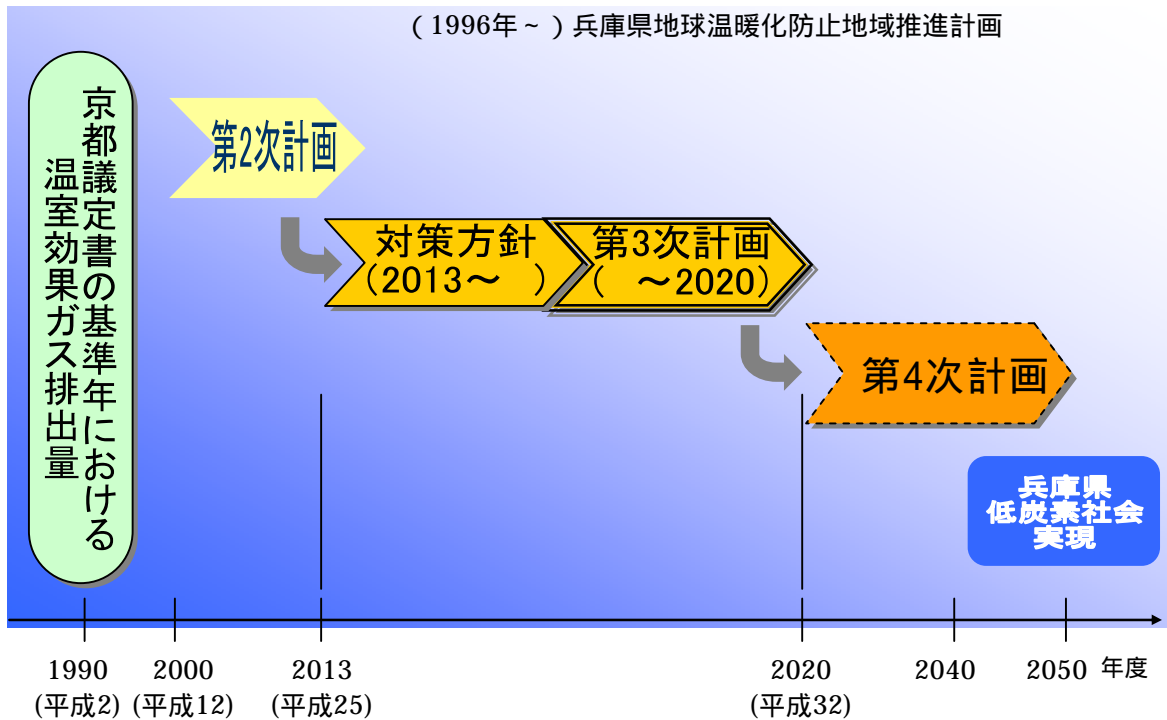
（1996年～）兵庫県地球温暖化防止地域推進計画

京都議定書の基準年における温室効果ガス排出量

第2次計画

対策方針（2013～　）

第3次計画（　～2020）

第4次計画

兵庫県低炭素社会実現

1990（平成2）
2000（平成12）
2013（平成25）
2020（平成32）
2040
2050
年度